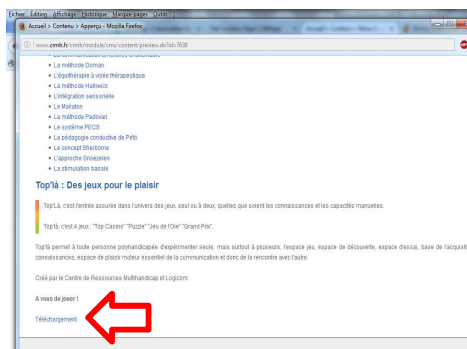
Fichier Édition Affichage Historique Marque-pages Outils

Accueil > Contenu > Aperçu - Mozilla Firefox

www.crmh.fr/crmh/module/cms/content/preview.do?id=7638

La méthode Doman

L'équithérapie à visée thérapeutique

La méthode Halliwick

L'intégration sensorielle

Le Makaton

La méthode Padovan

Le système PECS

La pédagogie conductive de Petö

Le concept Sherborne

L'approche Snoezelen

La stimulation basale

Top'là : Des jeux pour le plaisir

Top'là, c'est l'entrée assurée dans l'univers des jeux, seul ou à deux, quelles que soient les connaissances et les capacités manuelles.

Top'là, c'est 4 jeux : "Top Casino" "Puzzle" "Jeu de l'Oie" "Grand Prix".

Top'là permet à toute personne polyhandicapée d'expérimenter seule, mais surtout à plusieurs, l'espace jeu, espace de découverte, espace d'essai, base de l'acquisition des connaissances, espace de plaisir moteur essentiel de la communication et donc de la rencontre avec l'autre.

Créé par le Centre de Ressources Multihandicap et Logicom.

A vous de jouer !

Téléchargement